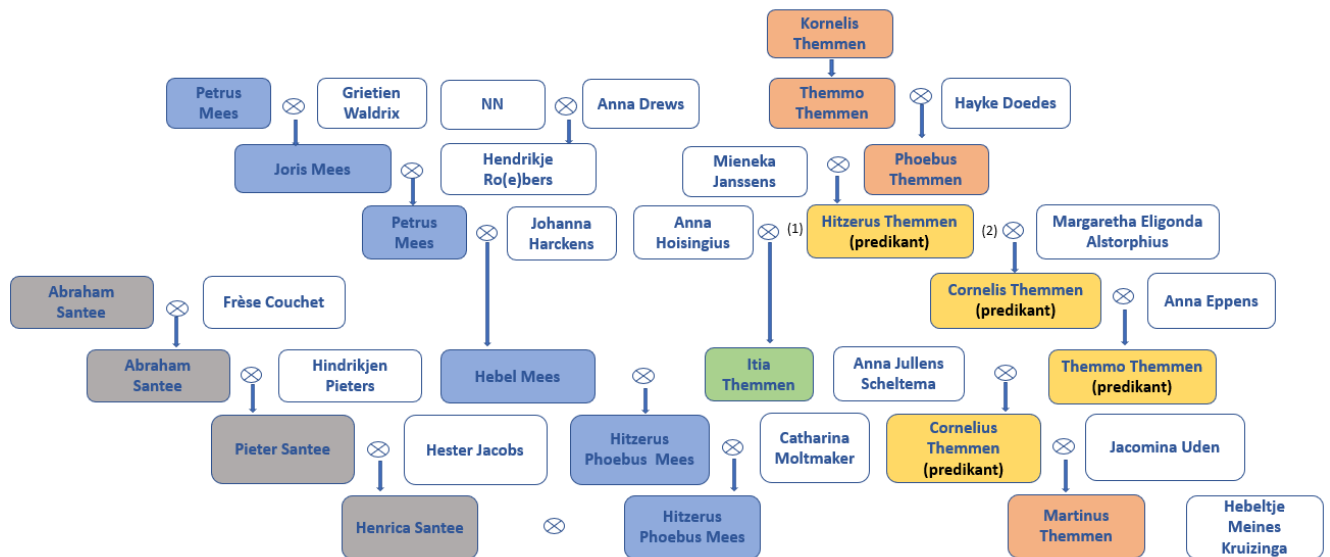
Kornelis Themmen

Petrus Mees ⊗ Grietien Waldrix

NN ⊗ Anna Drews

Themmo Themmen ⊗ Hayke Doedes

Joris Mees ⊗

Hendrikje Ro(e)bers

Mieneka Janssens ⊗

Phoebus Themmen

Petrus Mees ⊗ Johanna Harckens

Anna Hoisingius ⊗ (1) Hitzerus Themmen (predikant) (2) ⊗ Margaretha Eligonda Alstorphius

Abraham Santee ⊗ Frèse Couchet

Cornelis Themmen (predikant) ⊗ Anna Eppens

Abraham Santee ⊗ Hindrikjen Pieters

Hebel Mees ⊗

Itia Themmen

Anna Jullens Scheltema ⊗

Themmo Themmen (predikant)

Pieter Santee ⊗ Hester Jacobs

Hitzerus Phoebus Mees ⊗ Catharina Moltmaker

Cornelius Themmen (predikant) ⊗ Jacomina Uden

Henrica Santee ⊗ Hitzerus Phoebus Mees

Martinus Themmen

Hebeltje Meines Kruizinga